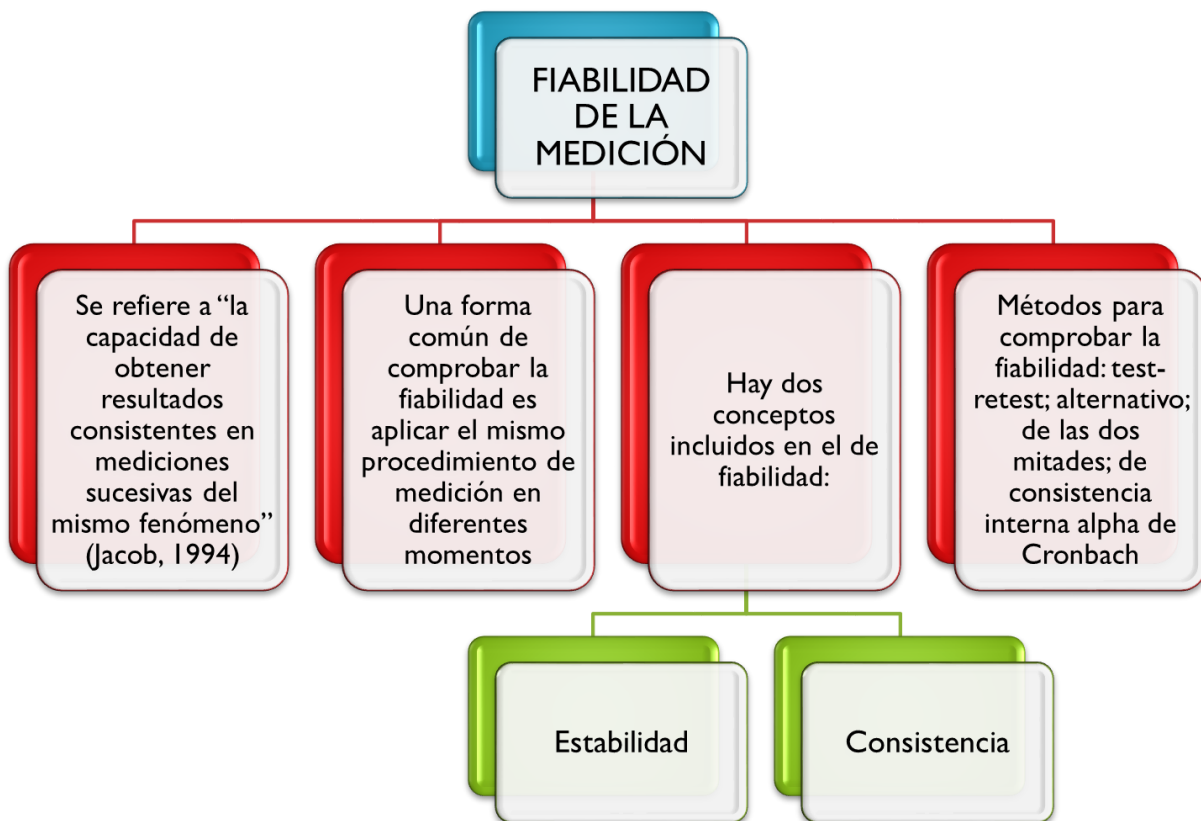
FIABILIDAD DE LA MEDICIÓN

Se refiere a "la capacidad de obtener resultados consistentes en mediciones sucesivas del mismo fenómeno" (Jacob, 1994)

Una forma común de comprobar la fiabilidad es aplicar el mismo procedimiento de medición en diferentes momentos

Hay dos conceptos incluidos en el de fiabilidad:

Métodos para comprobar la fiabilidad: test-retest; alternativo; de las dos mitades; de consistencia interna alpha de Cronbach

Estabilidad

Consistencia